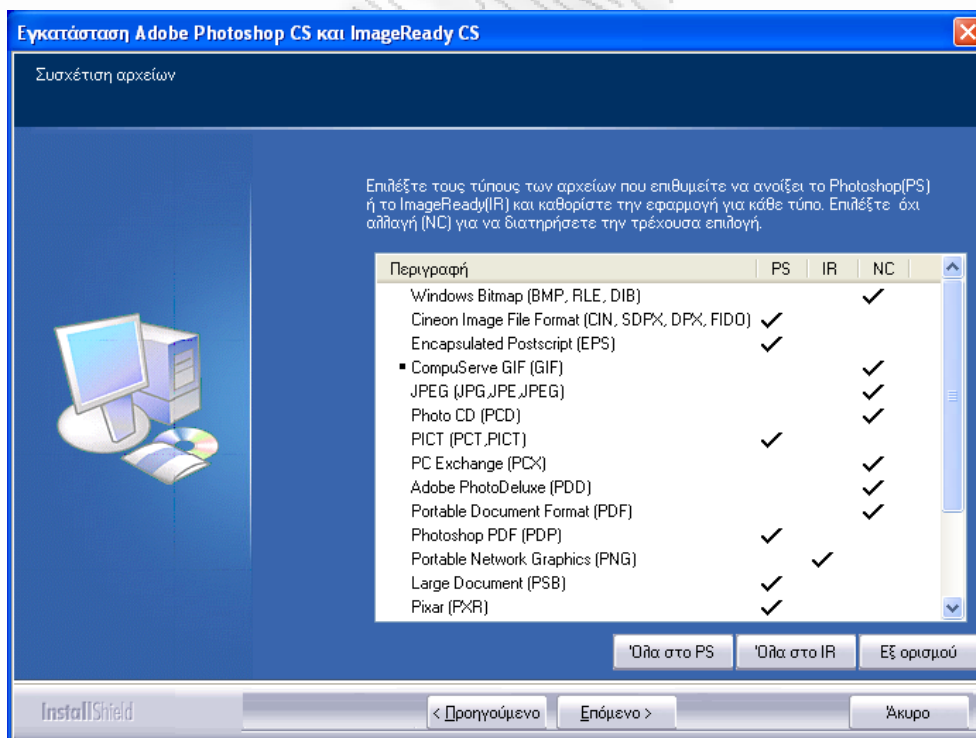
Εγκατάσταση Adobe Photoshop CS και ImageReady CS

Συσχέτιση αρχείων

Επιλέξτε τους τύπους των αρχείων που επιθυμείτε να ανοίξει το Photoshop(PS) ή το ImageReady(IR) και καθορίστε την εφαρμογή για κάθε τύπο. Επιλέξτε όχι αλλαγή (NC) για να διατηρήσετε την τρέχουσα επιλογή.

| Περιγραφή | PS | IR | NC |
|---|---|---|---|
| Windows Bitmap (BMP, RLE, DIB) | | | ✓ |
| Cineon Image File Format (CIN, SDPX, DPX, FIDO) | ✓ | | |
| Encapsulated Postscript (EPS) | ✓ | | |
| ▪ CompuServe GIF (GIF) | | | ✓ |
| JPEG (JPG,JPE,JPEG) | | | ✓ |
| Photo CD (PCD) | | | ✓ |
| PICT (PCT,PICT) | ✓ | | |
| PC Exchange (PCX) | | | ✓ |
| Adobe PhotoDeluxe (PDD) | | | ✓ |
| Portable Document Format (PDF) | | | ✓ |
| Photoshop PDF (PDP) | ✓ | | |
| Portable Network Graphics (PNG) | | ✓ | |
| Large Document (PSB) | ✓ | | |
| Pixar (PXR) | ✓ | | |

'Ολα στο PS | 'Ολα στο IR | Εξ ορισμού

InstallShield

< Προηγούμενο | Επόμενο > | Άκυρο